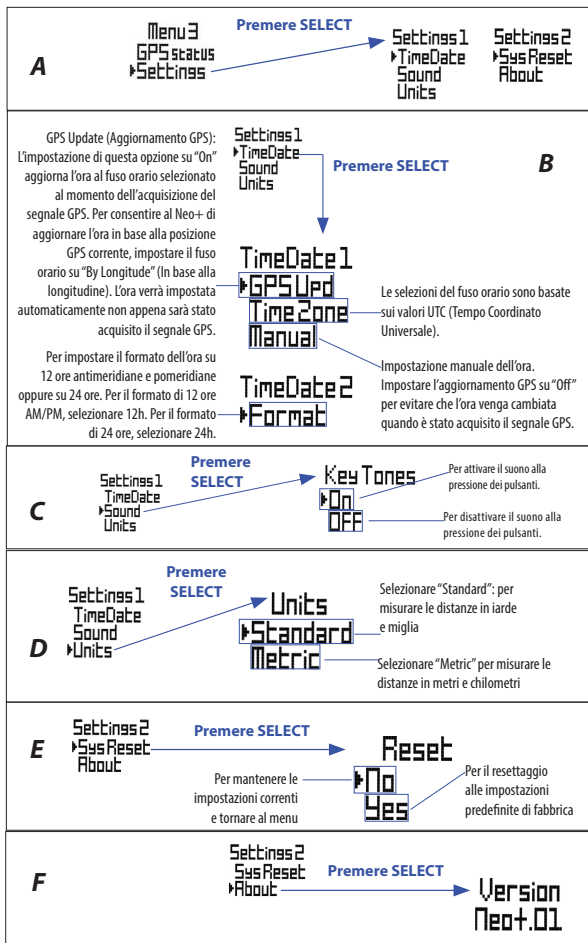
A

Menu3
GPS status
▸Settings

Premere SELECT

Settings1
▸TimeDate
Sound
Units

Settings2
▸SysReset
About

B

GPS Update (Aggiornamento GPS): L'impostazione di questa opzione su "On" aggiorna l'ora al fuso orario selezionato al momento dell'acquisizione del segnale GPS. Per consentire al Neo+ di aggiornare l'ora in base alla posizione GPS corrente, impostare il fuso orario su "By Longitude" (In base alla longitudine). L'ora verrà impostata automaticamente non appena sarà stato acquisito il segnale GPS.

Settings1
▸TimeDate
Sound
Units

Premere SELECT

TimeDate1
▸GPS Upd
Time Zone
Manual

Le selezioni del fuso orario sono basate sui valori UTC (Tempo Coordinato Universale).

Impostazione manuale dell'ora. Impostare l'aggiornamento GPS su "Off" per evitare che l'ora venga cambiata quando è stato acquisito il segnale GPS.

Per impostare il formato dell'ora su 12 ore antimeridiane e pomeridiane oppure su 24 ore. Per il formato di 12 ore AM/PM, selezionare 12h. Per il formato di 24 ore, selezionare 24h.

TimeDate2
▸Format

C

Settings1
TimeDate
▸Sound
Units

Premere SELECT

Key Tones
▸On
OFF

Per attivare il suono alla pressione dei pulsanti.

Per disattivare il suono alla pressione dei pulsanti.

D

Settings1
TimeDate
Sound
▸Units

Premere SELECT

Units
▸Standard
Metric

Selezionare "Standard": per misurare le distanze in iarde e miglia

Selezionare "Metric" per misurare le distanze in metri e chilometri

E

Settings2
▸SysReset
About

Premere SELECT

Reset
▸No
Yes

Per mantenere le impostazioni correnti e tornare al menu

Per il resettaggio alle impostazioni predefinite di fabbrica

F

Settings2
SysReset
▸About

Premere SELECT

Version
Neo+.01